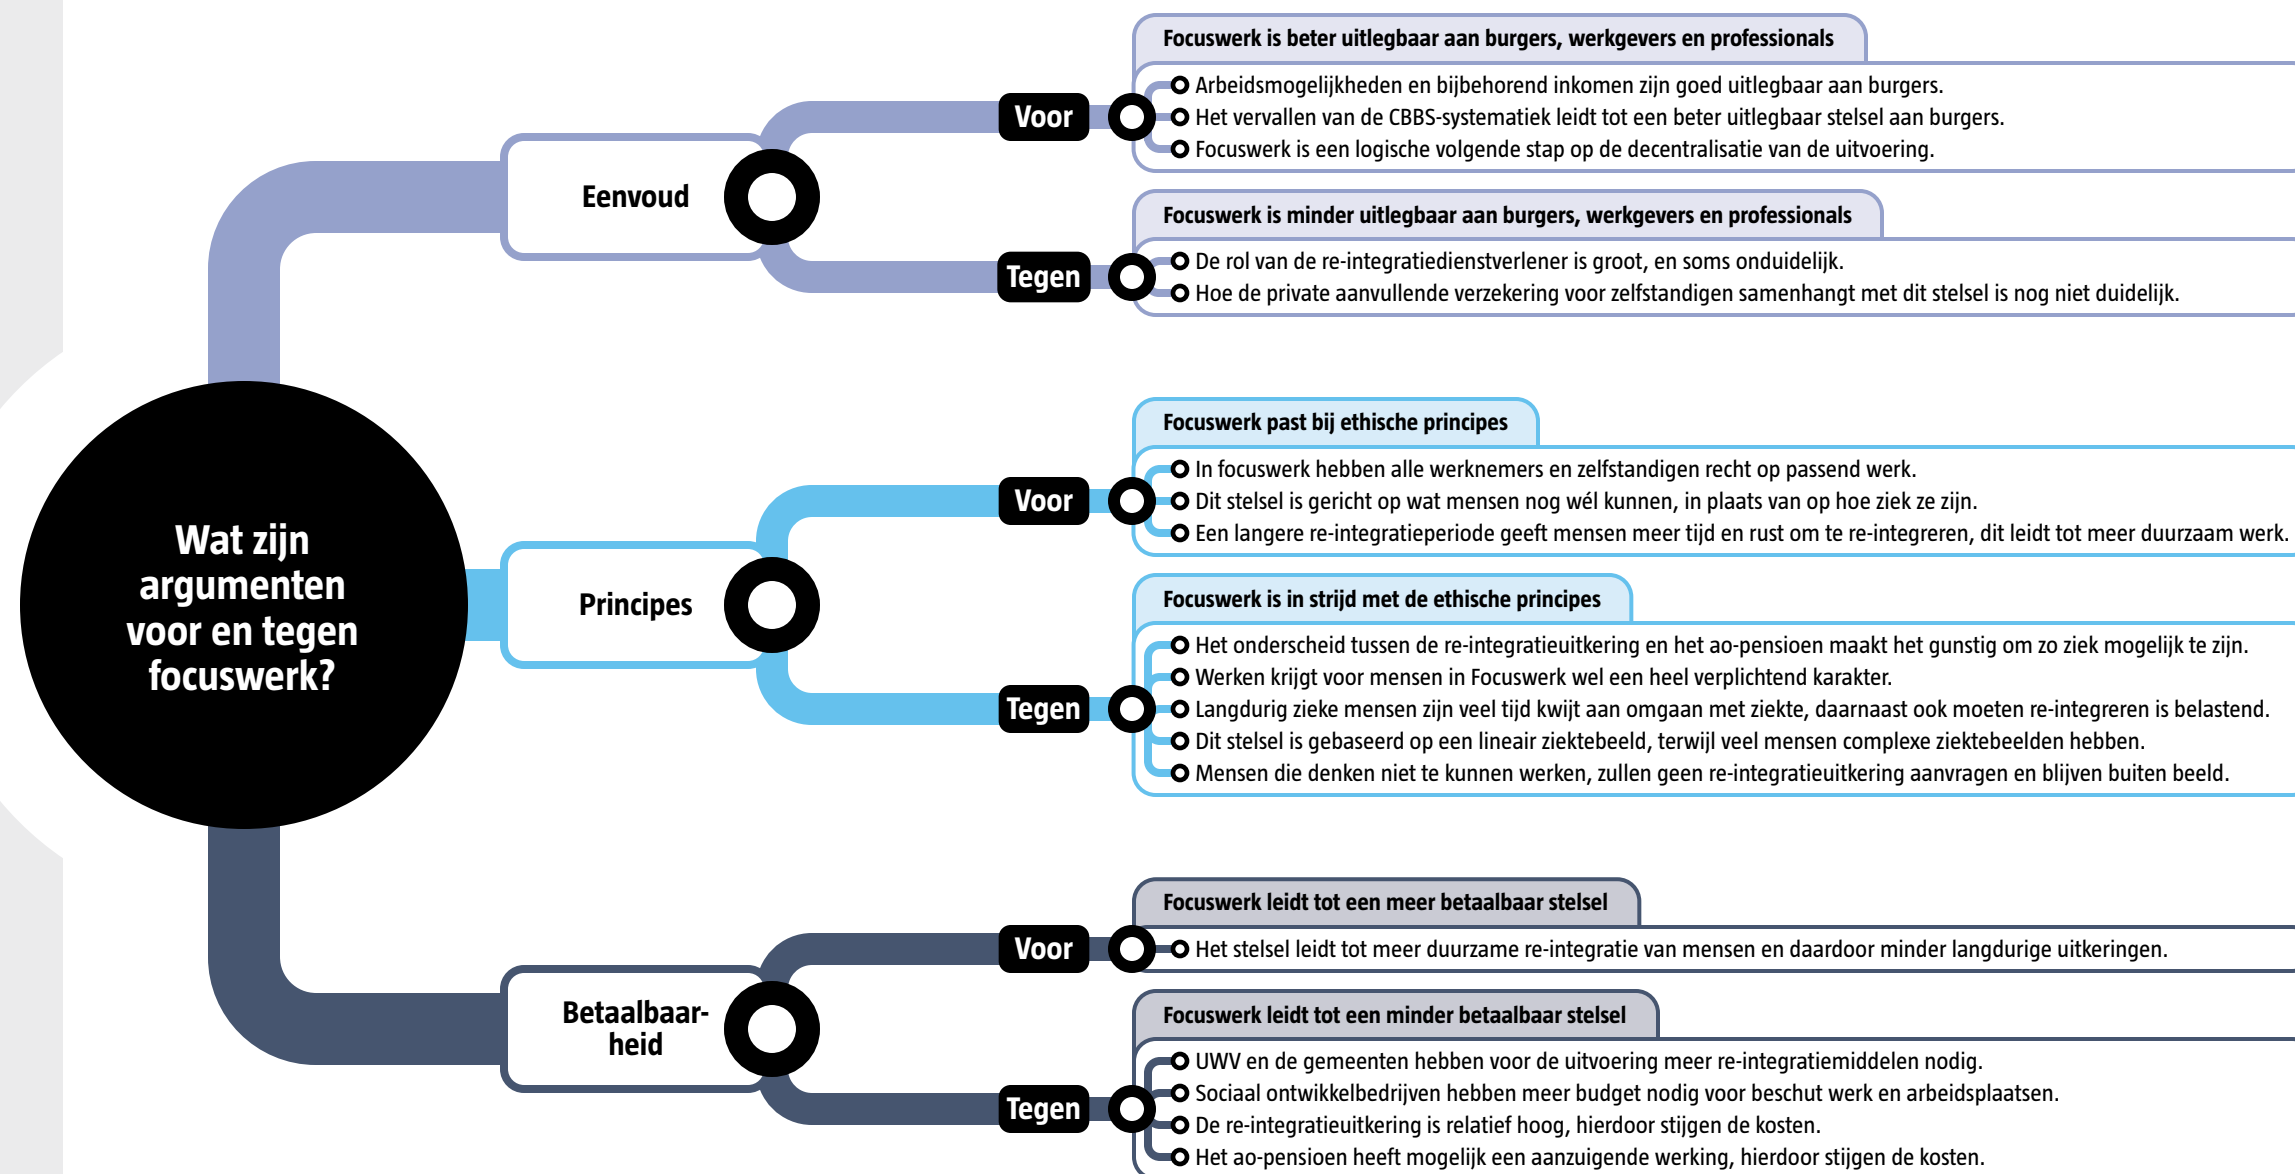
Wat zijn argumenten voor en tegen focuswerk?

Eenvoud

Voor

Focuswerk is beter uitlegbaar aan burgers, werkgevers en professionals

Arbeidsmogelijkheden en bijbehorend inkomen zijn goed uitlegbaar aan burgers.
Het vervallen van de CBBS-systematiek leidt tot een beter uitlegbaar stelsel aan burgers.
Focuswerk is een logische volgende stap op de decentralisatie van de uitvoering.

Tegen

Focuswerk is minder uitlegbaar aan burgers, werkgevers en professionals

De rol van de re-integratiedienstverlener is groot, en soms onduidelijk.
Hoe de private aanvullende verzekering voor zelfstandigen samenhangt met dit stelsel is nog niet duidelijk.

Principes

Voor

Focuswerk past bij ethische principes

In focuswerk hebben alle werknemers en zelfstandigen recht op passend werk.
Dit stelsel is gericht op wat mensen nog wél kunnen, in plaats van op hoe ziek ze zijn.
Een langere re-integratieperiode geeft mensen meer tijd en rust om te re-integreren, dit leidt tot meer duurzaam werk.

Tegen

Focuswerk is in strijd met de ethische principes

Het onderscheid tussen de re-integratieuitkering en het ao-pensioen maakt het gunstig om zo ziek mogelijk te zijn.
Werken krijgt voor mensen in Focuswerk wel een heel verplichtend karakter.
Langdurig zieke mensen zijn veel tijd kwijt aan omgaan met ziekte, daarnaast ook moeten re-integreren is belastend.
Dit stelsel is gebaseerd op een lineair ziektebeeld, terwijl veel mensen complexe ziektebeelden hebben.
Mensen die denken niet te kunnen werken, zullen geen re-integratieuitkering aanvragen en blijven buiten beeld.

Betaalbaarheid

Voor

Focuswerk leidt tot een meer betaalbaar stelsel

Het stelsel leidt tot meer duurzame re-integratie van mensen en daardoor minder langdurige uitkeringen.

Tegen

Focuswerk leidt tot een minder betaalbaar stelsel

UWV en de gemeenten hebben voor de uitvoering meer re-integratiemiddelen nodig.
Sociaal ontwikkelbedrijven hebben meer budget nodig voor beschut werk en arbeidsplaatsen.
De re-integratieuitkering is relatief hoog, hierdoor stijgen de kosten.
Het ao-pensioen heeft mogelijk een aanzuigende werking, hierdoor stijgen de kosten.